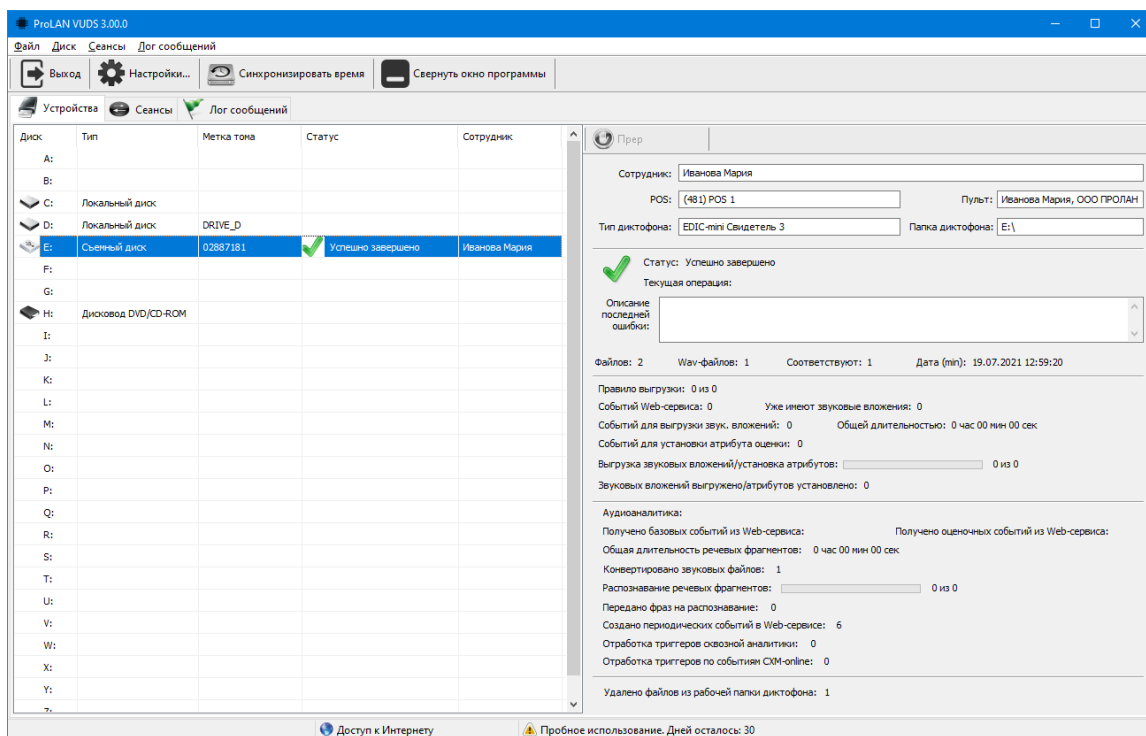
ProLAN VUDS 3.00.0

Файл Диск Сеансы Лог сообщений

Выход | Настройки... | Синхронизировать время | Свернуть окно программы

Устройства | Сеансы | Лог сообщений

| Диск | Тип | Метка тома | Статус | Сотрудник |
|---|---|---|---|---|
| A: | | | | |
| B: | | | | |
| C: | Локальный диск | | | |
| D: | Локальный диск | DRIVE_D | | |
| E: | Съемный диск | 02887181 | Успешно завершено | Иванова Мария |
| F: | | | | |
| G: | | | | |
| H: | Дисковод DVD/CD-ROM | | | |
| I: | | | | |
| J: | | | | |
| K: | | | | |
| L: | | | | |
| M: | | | | |
| N: | | | | |
| O: | | | | |
| P: | | | | |
| Q: | | | | |
| R: | | | | |
| S: | | | | |
| T: | | | | |
| U: | | | | |
| V: | | | | |
| W: | | | | |
| X: | | | | |
| Y: | | | | |
| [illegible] | | | | |

Прер

Сотрудник: Иванова Мария
POS: (481) POS 1
Пульт: Иванова Мария, ООО ПРОЛАН
Тип диктофона: EDIC-mini Свидетель 3
Папка диктофона: E:\

Статус: Успешно завершено
Текущая операция:
Описание последней ошибки:

Файлов: 2 Wav-файлов: 1 Соответствуют: 1 Дата (min): 19.07.2021 12:59:20

Правило выгрузки: 0 из 0
Событий Web-сервиса: 0 Уже имеют звуковые вложения: 0
Событий для выгрузки звук. вложений: 0 Общей длительностью: 0 час 00 мин 00 сек
Событий для установки атрибута оценки: 0
Выгрузка звуковых вложений/установка атрибутов: 0 из 0
Звуковых вложений выгружено/атрибутов установлено: 0

Аудиоаналитика:
Получено базовых событий из Web-сервиса: Получено оценочных событий из Web-сервиса:
Общая длительность речевых фрагментов: 0 час 00 мин 00 сек
Конвертировано звуковых файлов: 1
Распознавание речевых фрагментов: 0 из 0
Передано фраз на распознавание: 0
Создано периодических событий в Web-сервисе: 6
Отработка триггеров сквозной аналитики: 0
Отработка триггеров по событиям CXM-online: 0

Удалено файлов из рабочей папки диктофона: 1

Доступ к Интернету
Пробное использование. Дней осталось: 30